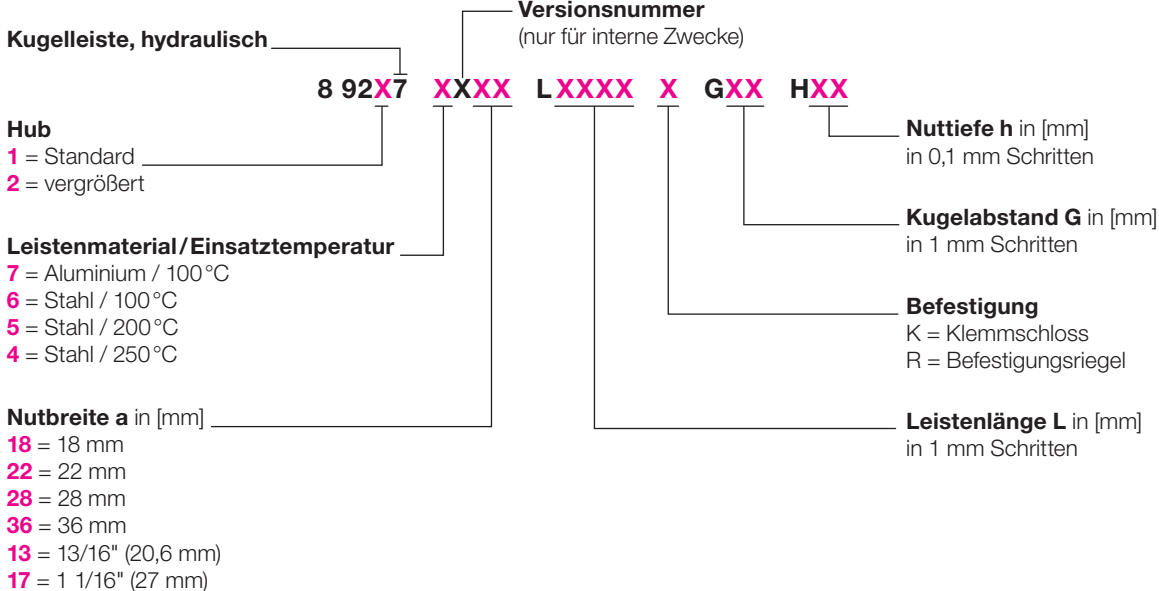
Versionsnummer
(nur für interne Zwecke)

Kugelleiste, hydraulisch

8 92X7 XXXX LXXXX X GXX HXX

Hub
1 = Standard
2 = vergrößert

Leistenmaterial / Einsatztemperatur
7 = Aluminium / 100 °C
6 = Stahl / 100 °C
5 = Stahl / 200 °C
4 = Stahl / 250 °C

Nutbreite a in [mm]
18 = 18 mm
22 = 22 mm
28 = 28 mm
36 = 36 mm
13 = 13/16" (20,6 mm)
17 = 1 1/16" (27 mm)

Nuttiefe h in [mm]
in 0,1 mm Schritten

Kugelabstand G in [mm]
in 1 mm Schritten

Befestigung
K = Klemmschloss
R = Befestigungsriegel

Leistenlänge L in [mm]
in 1 mm Schritten